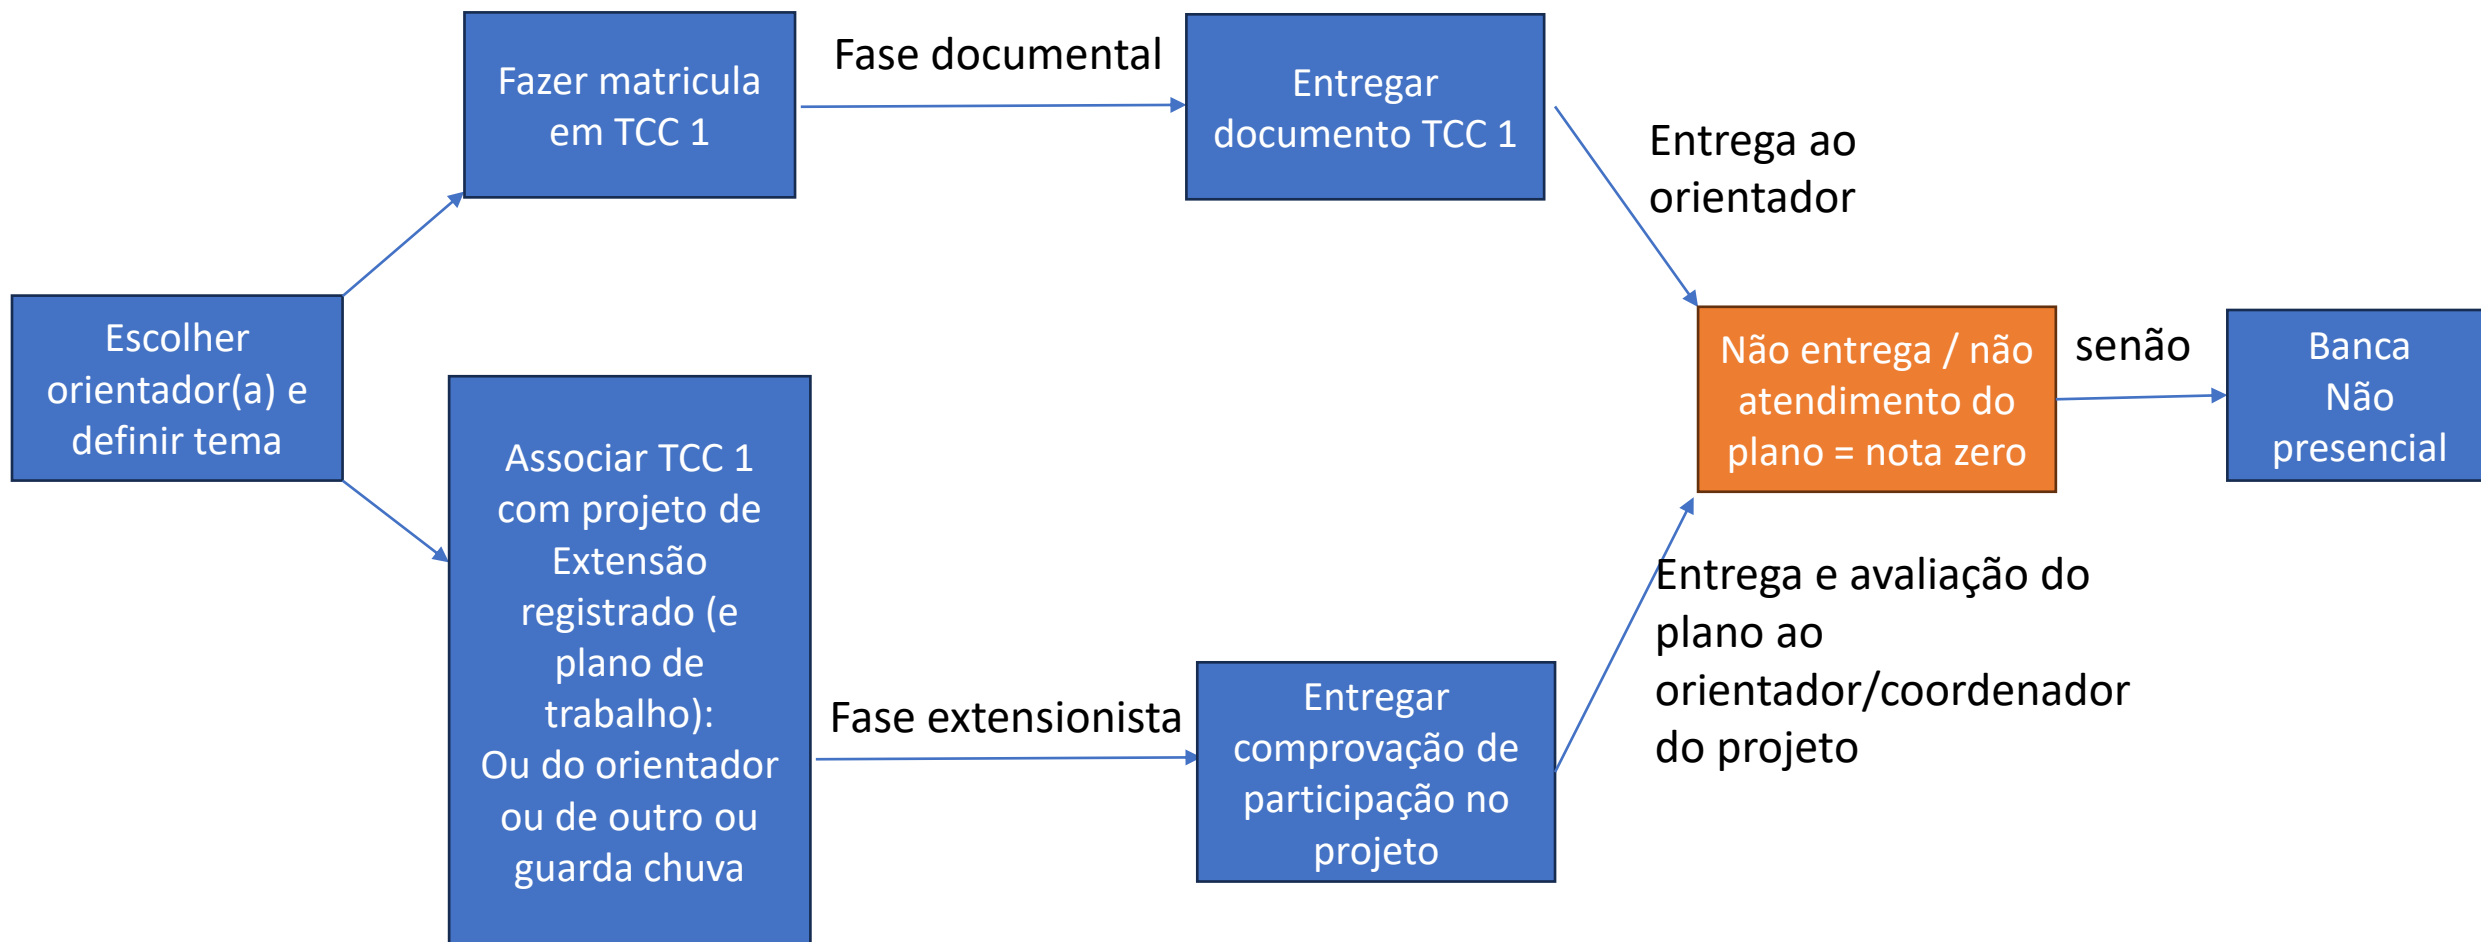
Escolher orientador(a) e definir tema

Fazer matricula em TCC 1

Fase documental

Entregar documento TCC 1

Entrega ao orientador

Associar TCC 1 com projeto de Extensão registrado (e plano de trabalho):
Ou do orientador ou de outro ou guarda chuva

Fase extensionista

Entregar comprovação de participação no projeto

Entrega e avaliação do plano ao orientador/coordenador do projeto

Não entrega / não atendimento do plano = nota zero

senão

Banca
Não
presencial